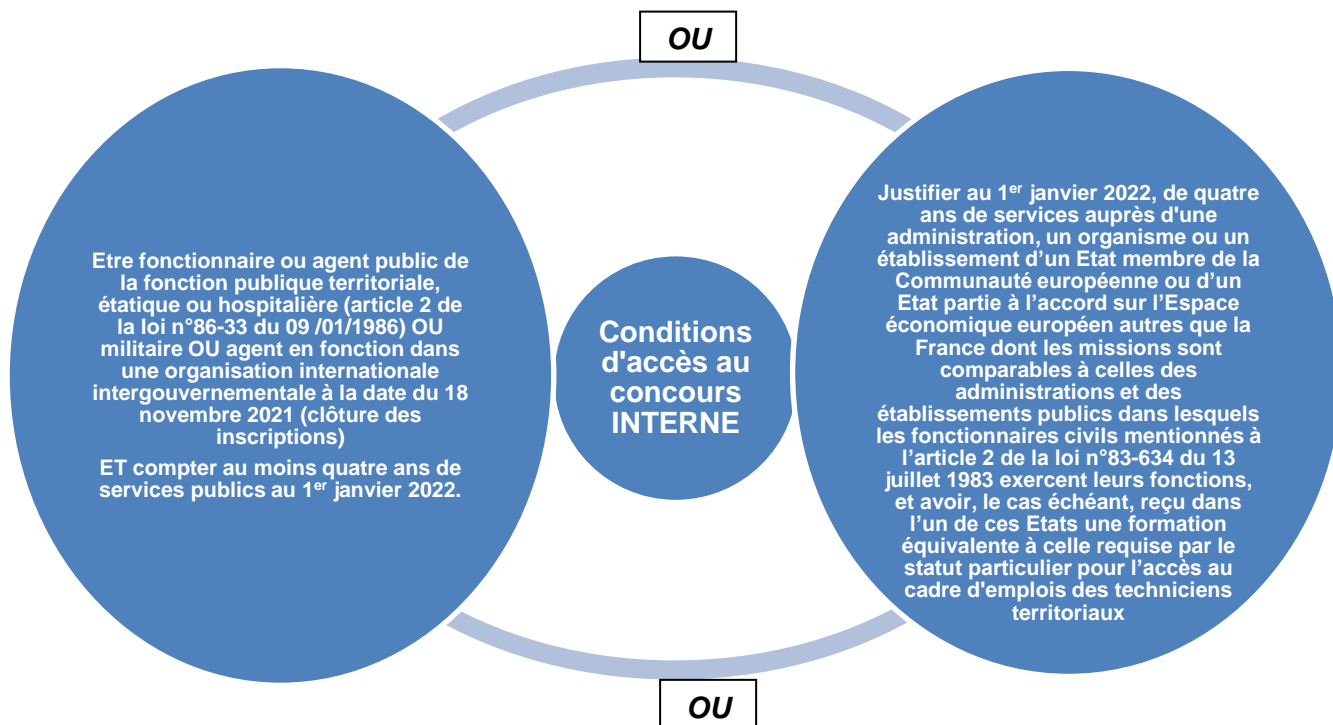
OU

Etre fonctionnaire ou agent public de la fonction publique territoriale, étatique ou hospitalière (article 2 de la loi n°86-33 du 09 /01/1986) OU militaire OU agent en fonction dans une organisation internationale intergouvernementale à la date du 18 novembre 2021 (clôture des inscriptions)

ET compter au moins quatre ans de services publics au 1$^{er}$ janvier 2022.

Conditions d'accès au concours INTERNE

Justifier au 1$^{er}$ janvier 2022, de quatre ans de services auprès d'une administration, un organisme ou un établissement d'un Etat membre de la Communauté européenne ou d'un Etat partie à l'accord sur l'Espace économique européen autres que la France dont les missions sont comparables à celles des administrations et des établissements publics dans lesquels les fonctionnaires civils mentionnés à l'article 2 de la loi n°83-634 du 13 juillet 1983 exercent leurs fonctions, et avoir, le cas échéant, reçu dans l'un de ces Etats une formation équivalente à celle requise par le statut particulier pour l'accès au cadre d'emplois des techniciens territoriaux

OU